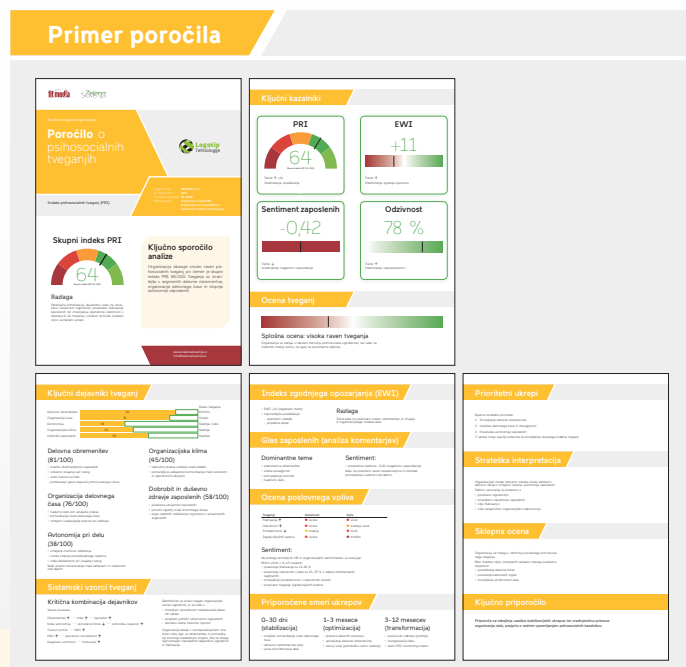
Primer poročila

Poročilo o psihosocialnih tveganjih

Logotip
Tehnologija

Indeks psihosocialnih tveganj (PRI)

Skupni indeks PRI

64

Razlaga

Ključno sporočilo analize

Ključni kazalniki

PRI

64

EWI

+11

Sentiment zaposlenih

-0,42

Odzivnost

78 %

Ocena tveganj

Splošna ocena: visoka raven tveganja

Ključni dejavniki tveganj

Delovna obremenitev (81/100)

Organizacijska klima (45/100)

Organizacija delovnega časa (76/100)

Dobrobit in duševno zdravje zaposlenih (58/100)

Avtonomija pri delu (38/100)

Sistemski vzorci tveganj

Kritična kombinacija dejavnikov

Indeks zgodnjega opozarjanja (EWI)

Razlaga

Glas zaposlenih (analiza komentarjev)

Dominantne teme

Sentiment:

Ocena poslovnega vpliva

Sentiment:

Priporočene smeri ukrepov

0–30 dni (stabilizacija)

1–3 mesece (optimizacija)

3–12 mesecev (transformacija)

Prioritetni ukrepi

Strateška interpretacija

Sklepna ocena

Ključno priporočilo